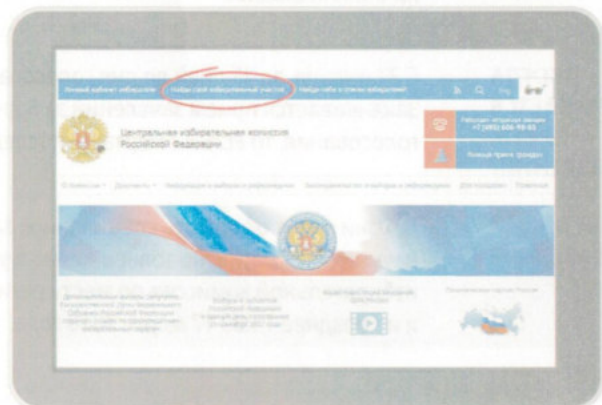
Личный кабинет избирателя   Найди свой избирательный участок   Найди себя в списке избирателей   Eng

Центральная избирательная комиссия
Российской Федерации

Информационно-справочный центр
+7 (495) 606-98-65

Прием граждан

О Комиссии   Документы   Выборы и референдумы   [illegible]   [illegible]

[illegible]

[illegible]

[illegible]

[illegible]